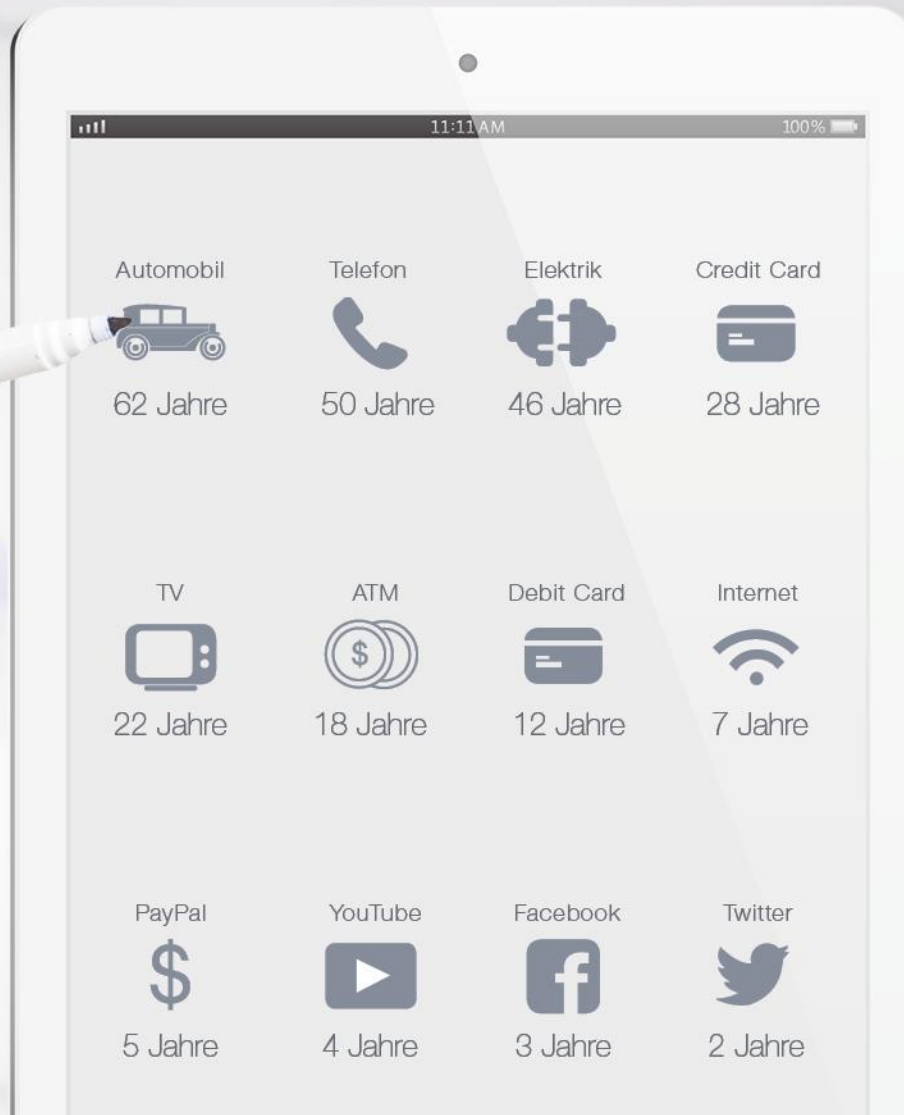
11:11 AM
100%

Automobil
62 Jahre

Telefon
50 Jahre

Elektrik
46 Jahre

Credit Card
28 Jahre

TV
22 Jahre

ATM
$
18 Jahre

Debit Card
12 Jahre

Internet
7 Jahre

PayPal
$
5 Jahre

YouTube
4 Jahre

Facebook
f
3 Jahre

Twitter
2 Jahre